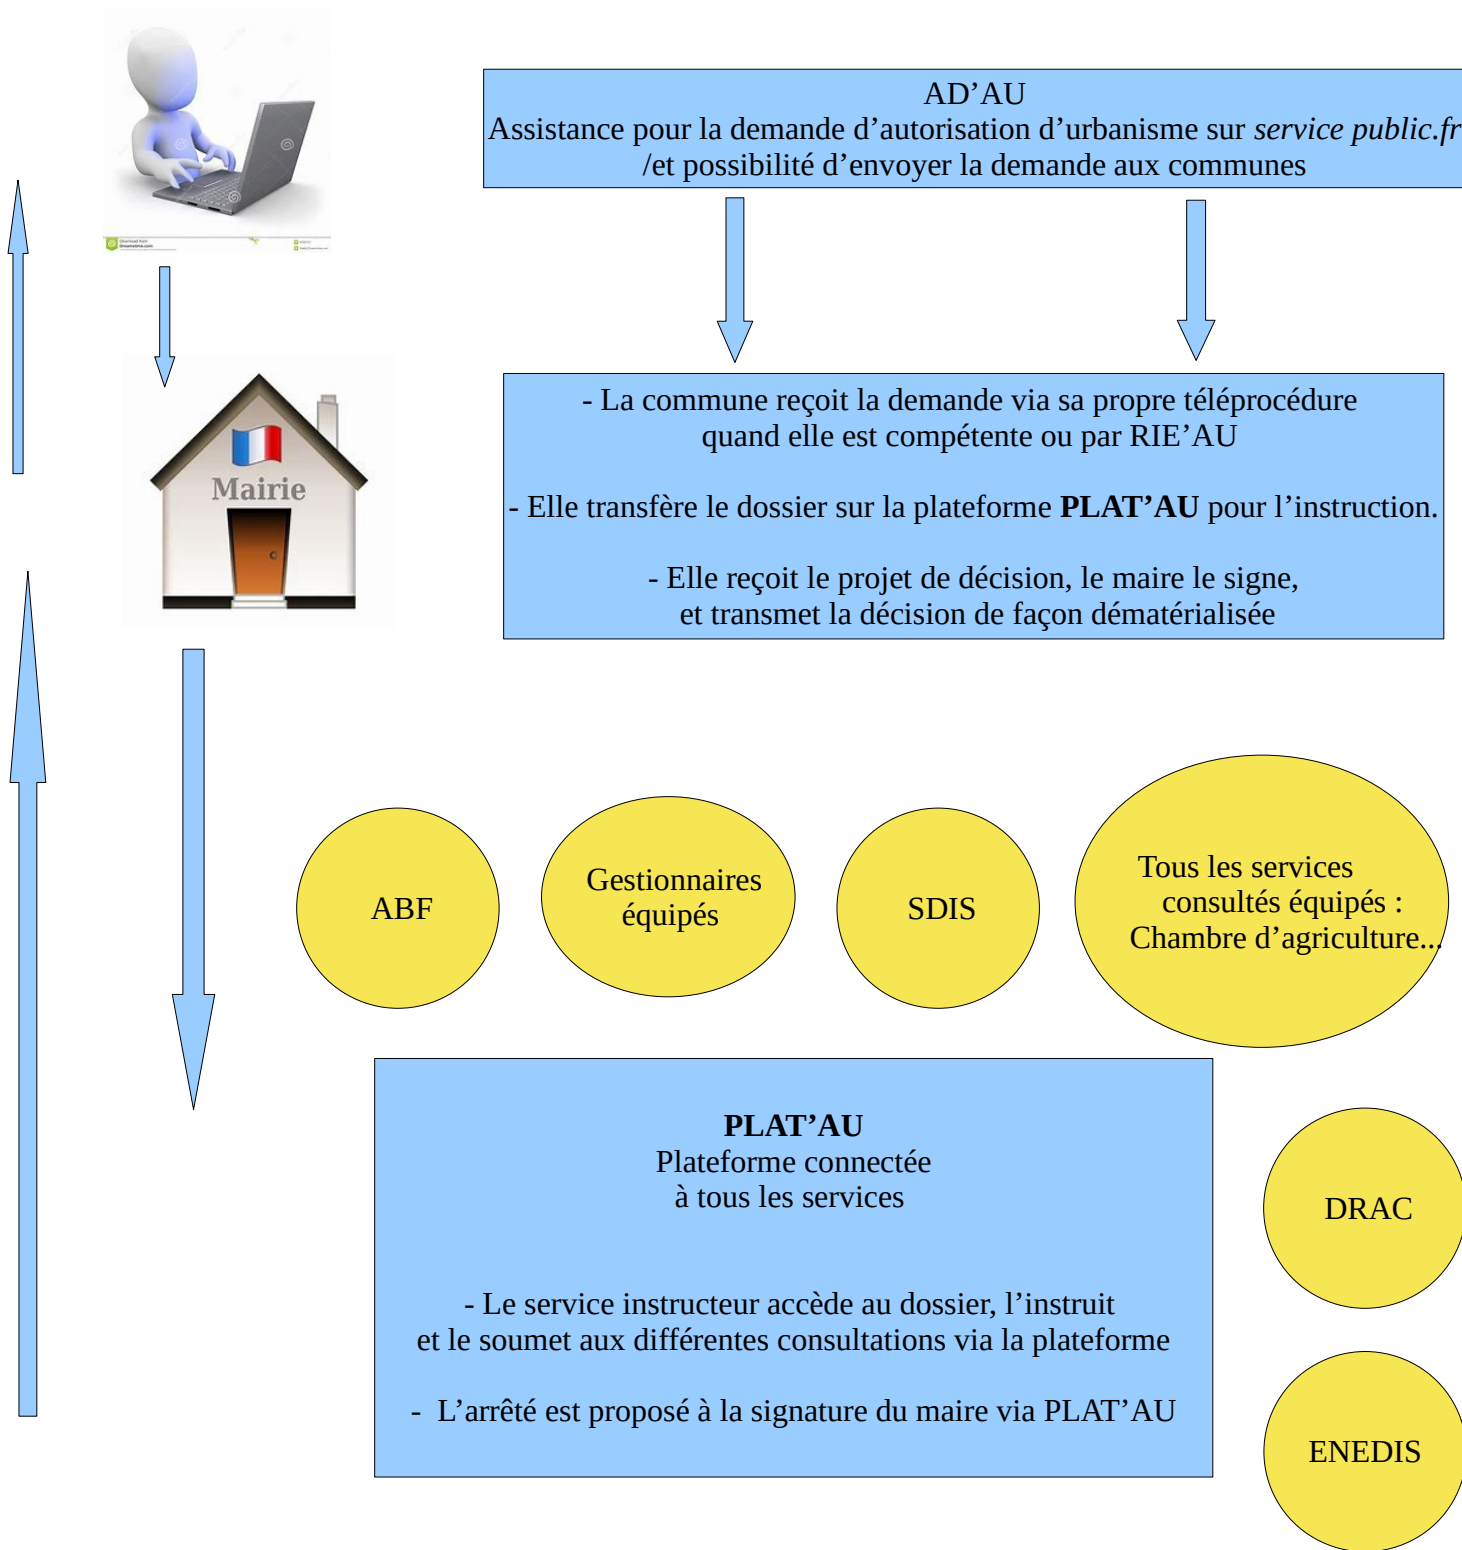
AD’AU
Assistance pour la demande d’autorisation d’urbanisme sur *service public.fr* /et possibilité d’envoyer la demande aux communes

Mairie

- La commune reçoit la demande via sa propre téléprocédure quand elle est compétente ou par RIE’AU

- Elle transfère le dossier sur la plateforme **PLAT’AU** pour l’instruction.

- Elle reçoit le projet de décision, le maire le signe, et transmet la décision de façon dématérialisée

ABF

Gestionnaires équipés

SDIS

Tous les services consultés équipés : Chambre d’agriculture...

**PLAT’AU**
Plateforme connectée à tous les services

- Le service instructeur accède au dossier, l’instruit et le soumet aux différentes consultations via la plateforme

- L’arrêté est proposé à la signature du maire via PLAT’AU

DRAC

ENEDIS